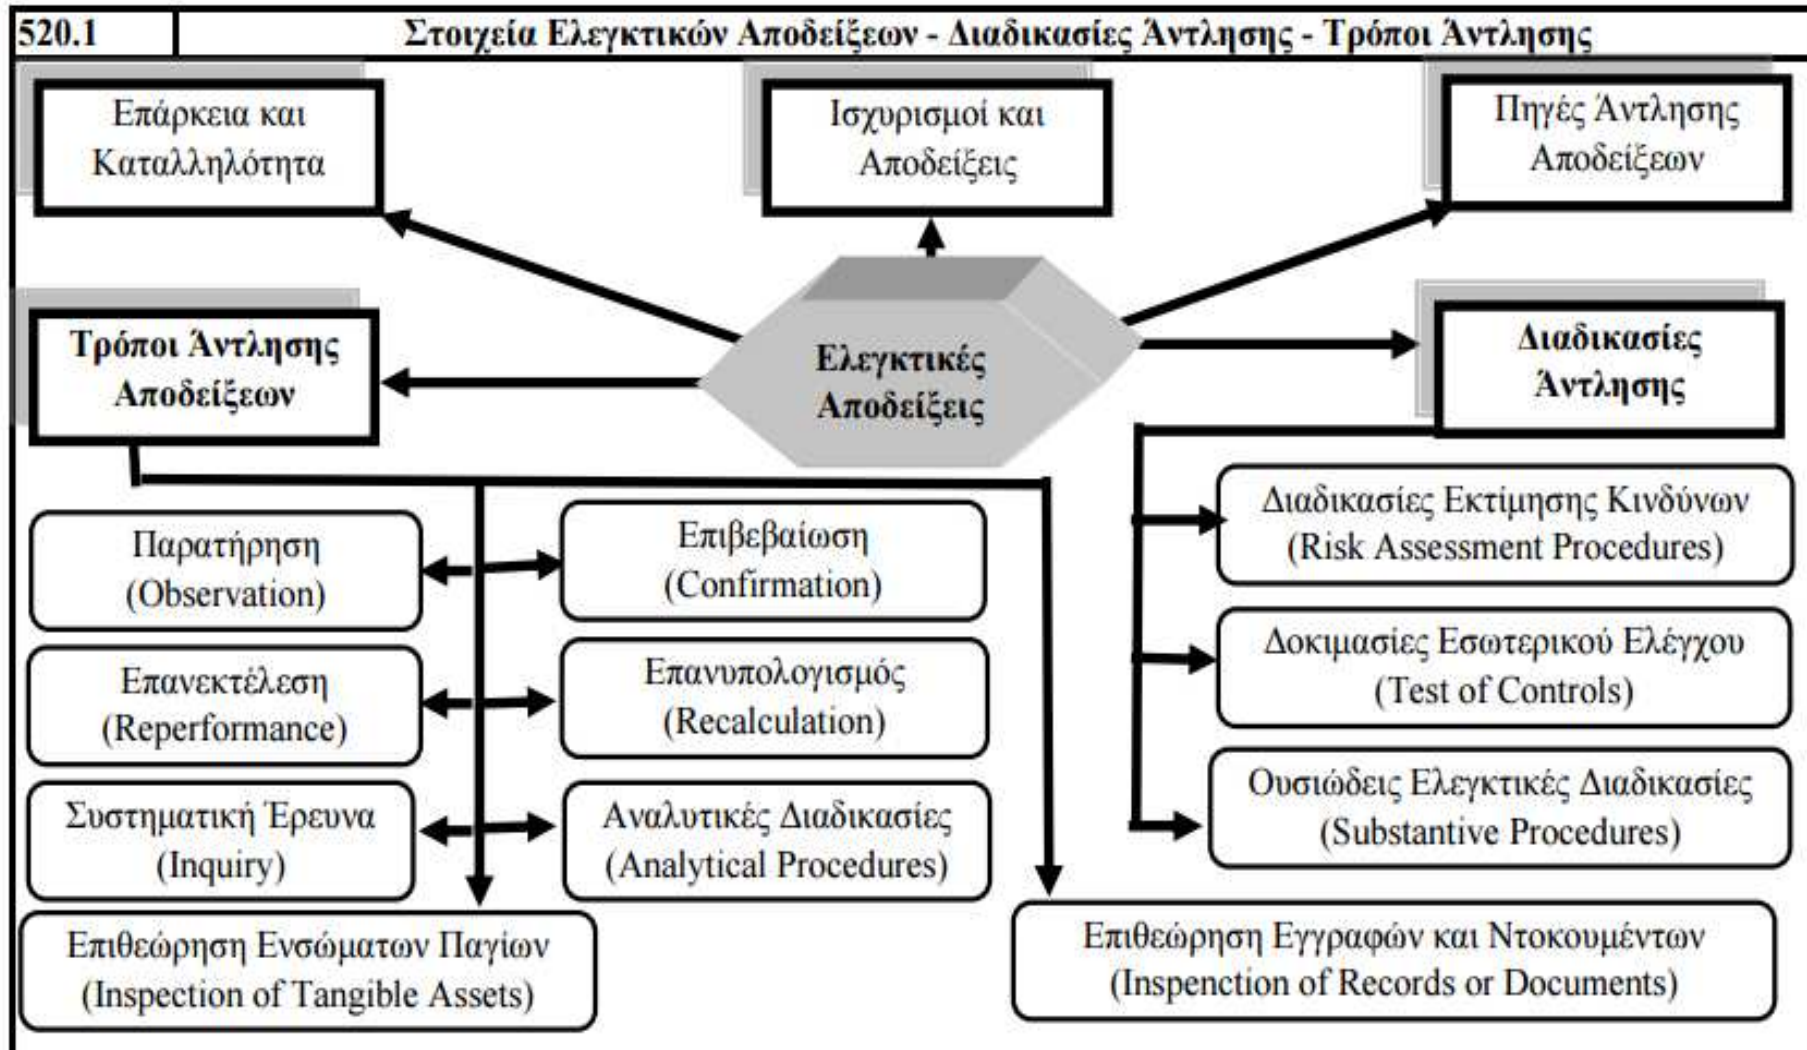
520.1 | Στοιχεία Ελεγκτικών Αποδείξεων - Διαδικασίες Άντλησης - Τρόποι Άντλησης

Επάρκεια και Καταλληλότητα

Ισχυρισμοί και Αποδείξεις

Πηγές Άντλησης Αποδείξεων

Τρόποι Άντλησης Αποδείξεων

Ελεγκτικές Αποδείξεις

Διαδικασίες Άντλησης

Παρατήρηση (Observation)

Επιβεβαίωση (Confirmation)

Επανεκτέλεση (Reperformance)

Επανυπολογισμός (Recalculation)

Συστηματική Έρευνα (Inquiry)

Αναλυτικές Διαδικασίες (Analytical Procedures)

Επιθεώρηση Ενσώματων Παγίων (Inspection of Tangible Assets)

Διαδικασίες Εκτίμησης Κινδύνων (Risk Assessment Procedures)

Δοκιμασίες Εσωτερικού Ελέγχου (Test of Controls)

Ουσιώδεις Ελεγκτικές Διαδικασίες (Substantive Procedures)

Επιθεώρηση Εγγραφών και Ντοκουμέντων (Inspenction of Records or Documents)